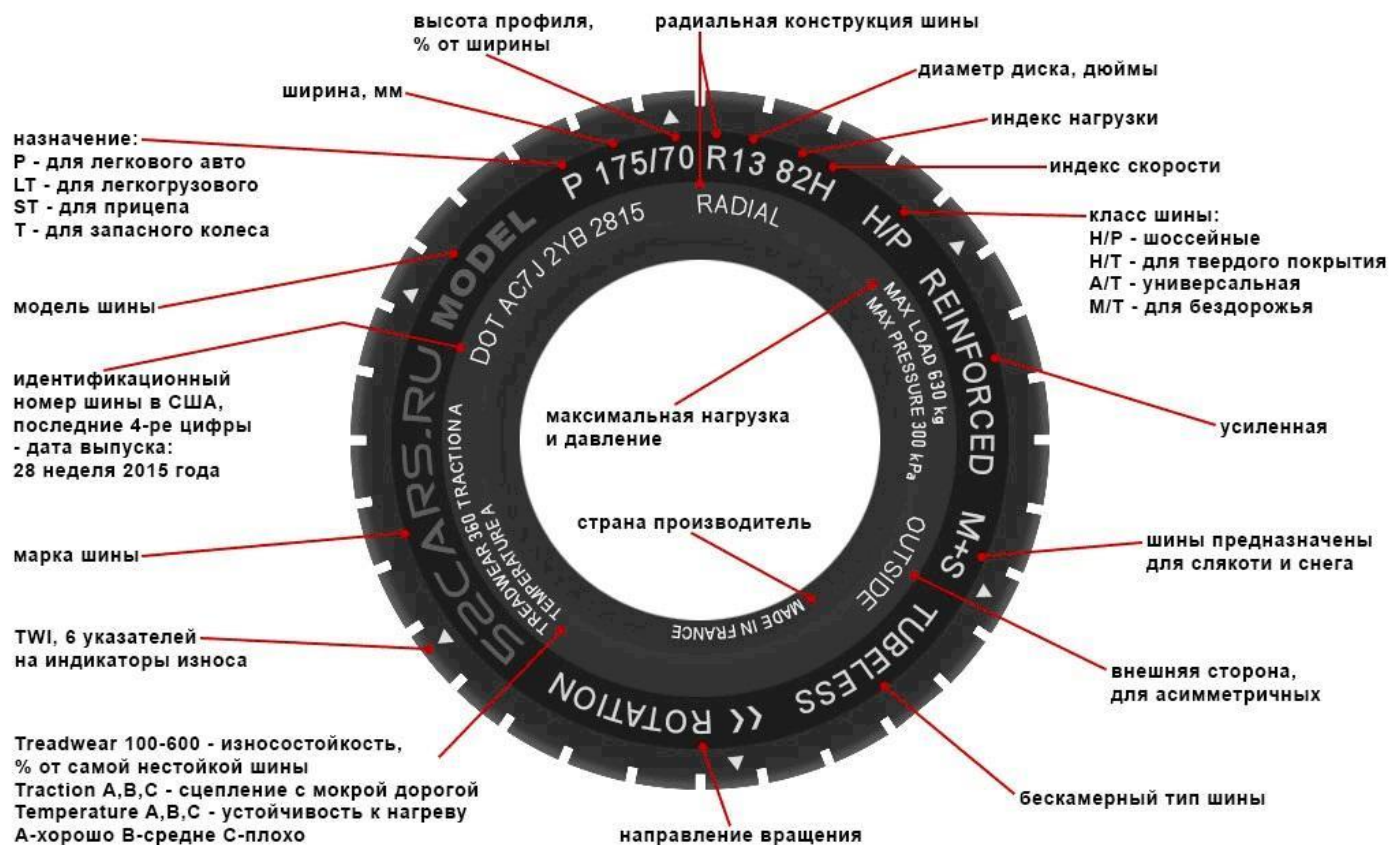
высота профиля,
% от ширины

радиальная конструкция шины

диаметр диска, дюймы

ширина, мм

индекс нагрузки

назначение:
P - для легкового авто
LT - для легкогрузового
ST - для прицепа
T - для запасного колеса

индекс скорости

P 175/70 R13 82H

RADIAL

класс шины:
H/P - шоссейные
H/T - для твердого покрытия
A/T - универсальная
M/T - для бездорожья

MODEL

DOT AC7 J 2YB 2815

H/P

модель шины

REINFORCED

MAX LOAD 630 kg
MAX PRESSURE 300 kPa

идентификационный номер шины в США, последние 4-ре цифры - дата выпуска: 28 неделя 2015 года

52CARS.RU

TREADWEAR 360 TRACTION A
TEMPERATURE A

максимальная нагрузка
и давление

усиленная

страна производитель

марка шины

OUTSIDE

M+S

шины предназначены
для слякоти и снега

MADE IN FRANCE

TWI, 6 указателей
на индикаторы износа

TUBELESS

внешняя сторона,
для асимметричных

<< ROTATION

Treadwear 100-600 - износостойкость,
% от самой нестойкой шины
Traction A,B,C - сцепление с мокрой дорогой
Temperature A,B,C - устойчивость к нагреву
A-хорошо B-средне C-плохо

бескамерный тип шины

направление вращения